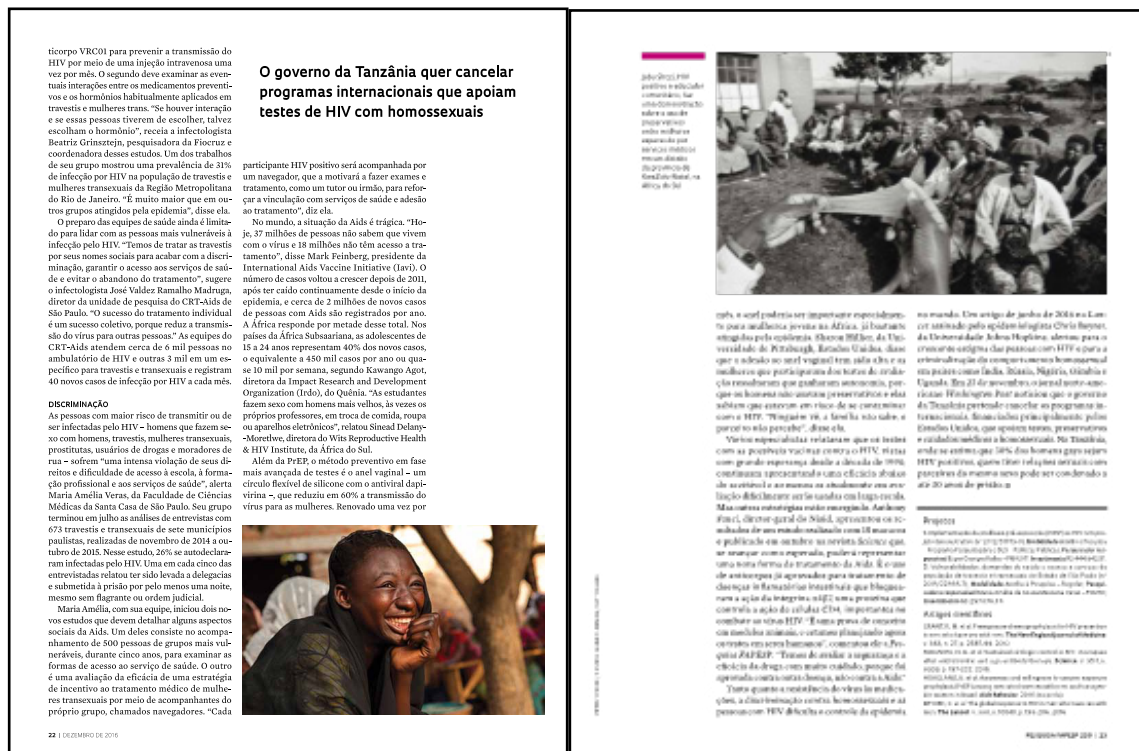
ticorpo VRC01 para prevenir a transmissão do HIV por meio de uma injeção intravenosa uma vez por mês. O segundo deve examinar as eventuais interações entre os medicamentos preventivos e os hormônios habitualmente aplicados em travestis e mulheres trans. "Se houver interação e se essas pessoas tiverem de escolher, talvez escolham o hormônio", receia a infectologista Beatriz Grinsztejn, pesquisadora da Fiocruz e coordenadora desses estudos. Um dos trabalhos de seu grupo mostrou uma prevalência de 31% de infecção por HIV na população de travestis e mulheres transexuais da Região Metropolitana do Rio de Janeiro. "É muito maior que em outros grupos atingidos pela epidemia", disse ela.

O preparo das equipes de saúde ainda é limitado para lidar com as pessoas mais vulneráveis à infecção pelo HIV. "Temos de tratar as travestis por seus nomes sociais para acabar com a discriminação, garantir o acesso aos serviços de saúde e evitar o abandono do tratamento", sugere o infectologista José Valdez Ramalho Madruga, diretor da unidade de pesquisa do CRT-Aids de São Paulo. "O sucesso do tratamento individual é um sucesso coletivo, porque reduz a transmissão do vírus para outras pessoas." As equipes do CRT-Aids atendem cerca de 6 mil pessoas no ambulatório de HIV e outras 3 mil em um específico para travestis e transexuais e registram 40 novos casos de infecção por HIV a cada mês.

DISCRIMINAÇÃO
As pessoas com maior risco de transmitir ou de ser infectadas pelo HIV – homens que fazem sexo com homens, travestis, mulheres transexuais, prostitutas, usuários de drogas e moradores de rua – sofrem "uma intensa violação de seus direitos e dificuldade de acesso à escola, à formação profissional e aos serviços de saúde", alerta Maria Amélia Veras, da Faculdade de Ciências Médicas da Santa Casa de São Paulo. Seu grupo terminou em julho as análises de entrevistas com 673 travestis e transexuais de sete municípios paulistas, realizadas de novembro de 2014 a outubro de 2015. Nesse estudo, 26% se autodeclararam infectadas pelo HIV. Uma em cada cinco das entrevistadas relatou ter sido levada a delegacias e submetida à prisão por pelo menos uma noite, mesmo sem flagrante ou ordem judicial.

Maria Amélia, com sua equipe, iniciou dois novos estudos que devem detalhar alguns aspectos sociais da Aids. Um deles consiste no acompanhamento de 500 pessoas de grupos mais vulneráveis, durante cinco anos, para examinar as formas de acesso ao serviço de saúde. O outro é uma avaliação da eficácia de uma estratégia de incentivo ao tratamento médico de mulheres transexuais por meio de acompanhantes do próprio grupo, chamados navegadores. "Cada

O governo da Tanzânia quer cancelar programas internacionais que apoiam testes de HIV com homossexuais

participante HIV positivo será acompanhada por um navegador, que a motivará a fazer exames e tratamento, como um tutor ou irmão, para reforçar a vinculação com serviços de saúde e adesão ao tratamento", diz ela.

No mundo, a situação da Aids é trágica. "Hoje, 37 milhões de pessoas não sabem que vivem com o vírus e 18 milhões não têm acesso a tratamento", disse Mark Feinberg, presidente da International Aids Vaccine Initiative (Iavi). O número de casos voltou a crescer depois de 2011, após ter caído continuamente desde o início da epidemia, e cerca de 2 milhões de novos casos de pessoas com Aids são registrados por ano. A África responde por metade desse total. Nos países da África Subsaariana, as adolescentes de 15 a 24 anos representam 40% dos novos casos, o equivalente a 450 mil casos por ano ou quase 10 mil por semana, segundo Kawango Agot, diretora da Impact Research and Development Organization (Irdo), do Quênia. "As estudantes fazem sexo com homens mais velhos, às vezes os próprios professores, em troca de comida, roupa ou aparelhos eletrônicos", relatou Sinead Delany-Moretlwe, diretora do Wits Reproductive Health & HIV Institute, da África do Sul.

Além da PrEP, o método preventivo em fase mais avançada de testes é o anel vaginal – um círculo flexível de silicone com o antiviral dapivirina –, que reduziu em 60% a transmissão do vírus para as mulheres. Renovado uma vez por

22 | DEZEMBRO DE 2016

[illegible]

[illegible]

Projetos
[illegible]

Artigos científicos
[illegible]

PESQUISA FAPESP 250 | 23